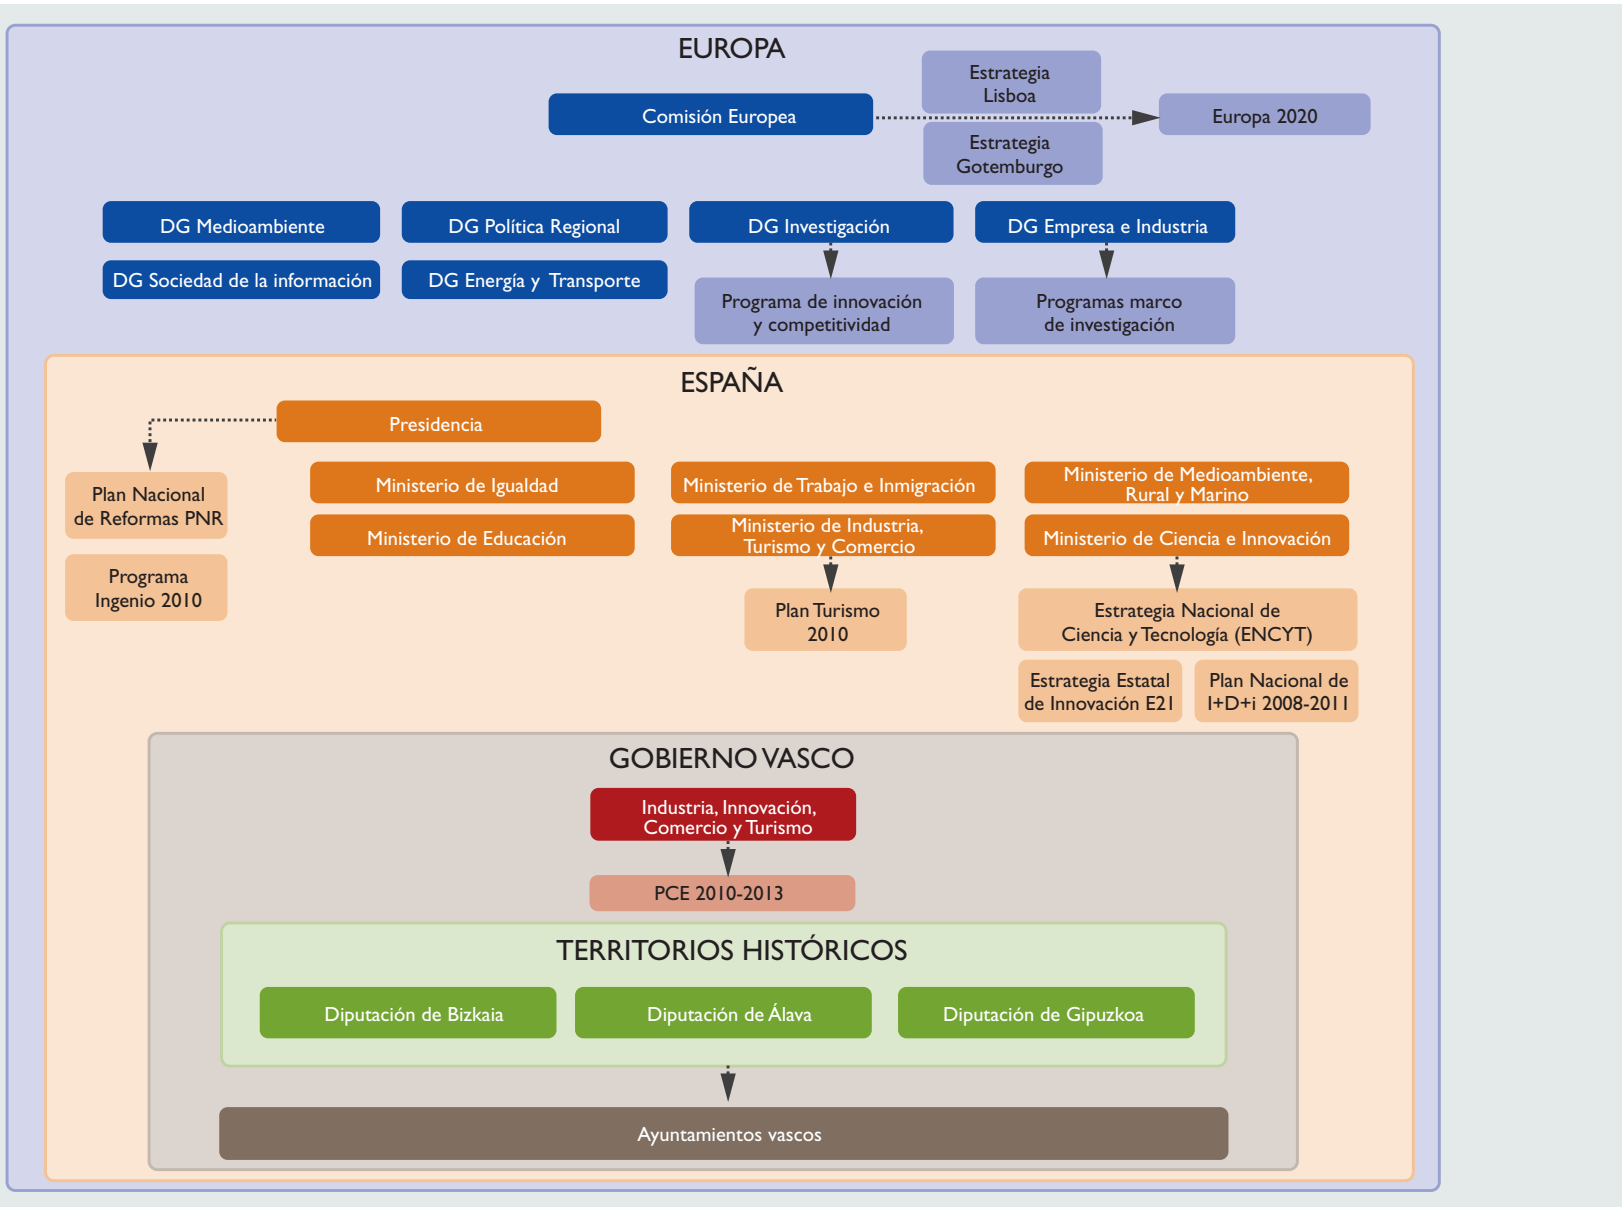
EUROPA

Comisión Europea

Estrategia Lisboa

Estrategia Gotemburgo

Europa 2020

DG Medioambiente

DG Política Regional

DG Investigación

DG Empresa e Industria

DG Sociedad de la información

DG Energía y Transporte

Programa de innovación y competitividad

Programas marco de investigación

ESPAÑA

Presidencia

Plan Nacional de Reformas PNR

Programa Ingenio 2010

Ministerio de Igualdad

Ministerio de Educación

Ministerio de Trabajo e Inmigración

Ministerio de Industria, Turismo y Comercio

Plan Turismo 2010

Ministerio de Medioambiente, Rural y Marino

Ministerio de Ciencia e Innovación

Estrategia Nacional de Ciencia y Tecnología (ENCYT)

Estrategia Estatal de Innovación E21

Plan Nacional de I+D+i 2008-2011

GOBIERNO VASCO

Industria, Innovación, Comercio y Turismo

PCE 2010-2013

TERRITORIOS HISTÓRICOS

Diputación de Bizkaia

Diputación de Álava

Diputación de Gipuzkoa

Ayuntamientos vascos